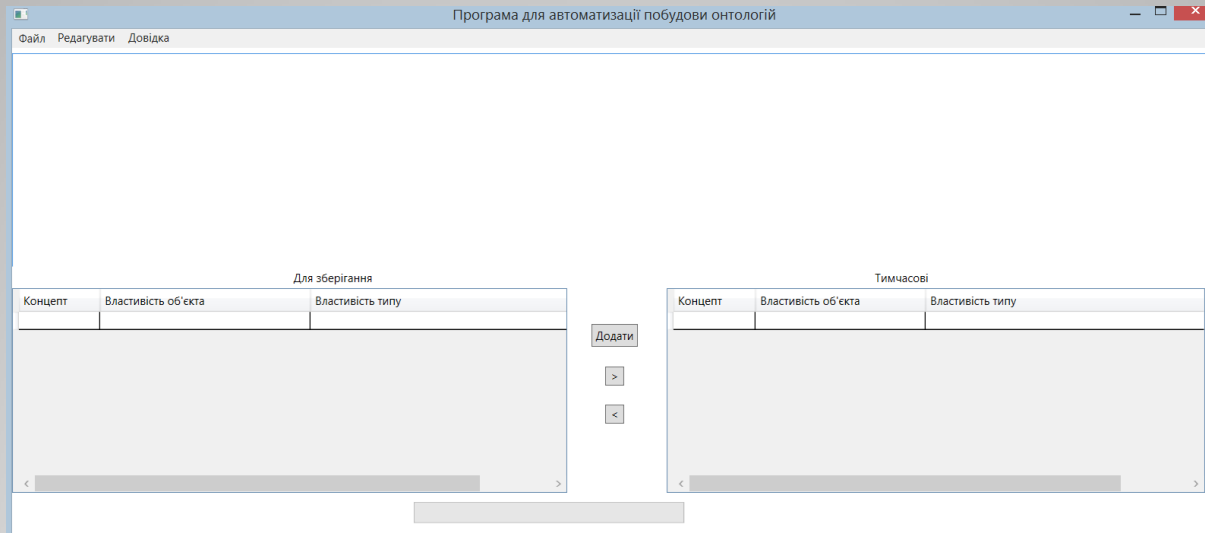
Програма для автоматизації побудови онтологій

Файл Редагувати Довідка

Для зберігання

| Концепт | Властивість об'єкта | Властивість типу |
|---|---|---|
| | | |

Додати

>

<

Тимчасові

| Концепт | Властивість об'єкта | Властивість типу |
|---|---|---|
| | | |